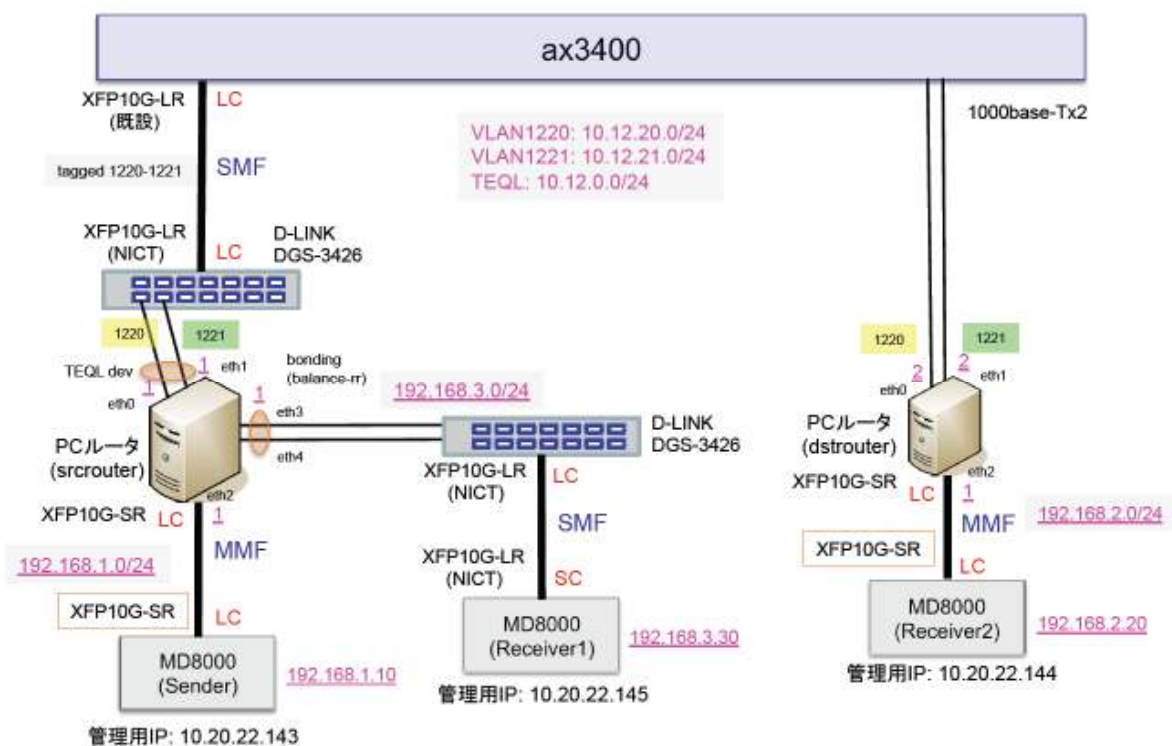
ax3400

XFP10G-LR
(既設)
LC
tagged 1220-1221
SMF

VLAN1220: 10.12.20.0/24
VLAN1221: 10.12.21.0/24
TEQL: 10.12.0.0/24

1000base-Tx2

XFP10G-LR
(NICT)
LC
D-LINK
DGS-3426

1220
1221
TEQL dev
1
1
eth1
eth0
bonding
(balance-rr)
1
eth3
eth4
192.168.3.0/24
D-LINK
DGS-3426

PCルータ
(srcrouter)
eth2
XFP10G-SR
LC
1
MMF
192.168.1.0/24
XFP10G-SR
LC
MD8000
(Sender)
192.168.1.10
管理用IP: 10.20.22.143

XFP10G-LR
(NICT)
LC
SMF
XFP10G-LR
(NICT)
SC
MD8000
(Receiver1)
192.168.3.30
管理用IP: 10.20.22.145

1220
1221
2
2
eth0
eth1
PCルータ
(dstrouter)
eth2
XFP10G-SR
LC
1
MMF
192.168.2.0/24
XFP10G-SR
LC
MD8000
(Receiver2)
192.168.2.20
管理用IP: 10.20.22.144